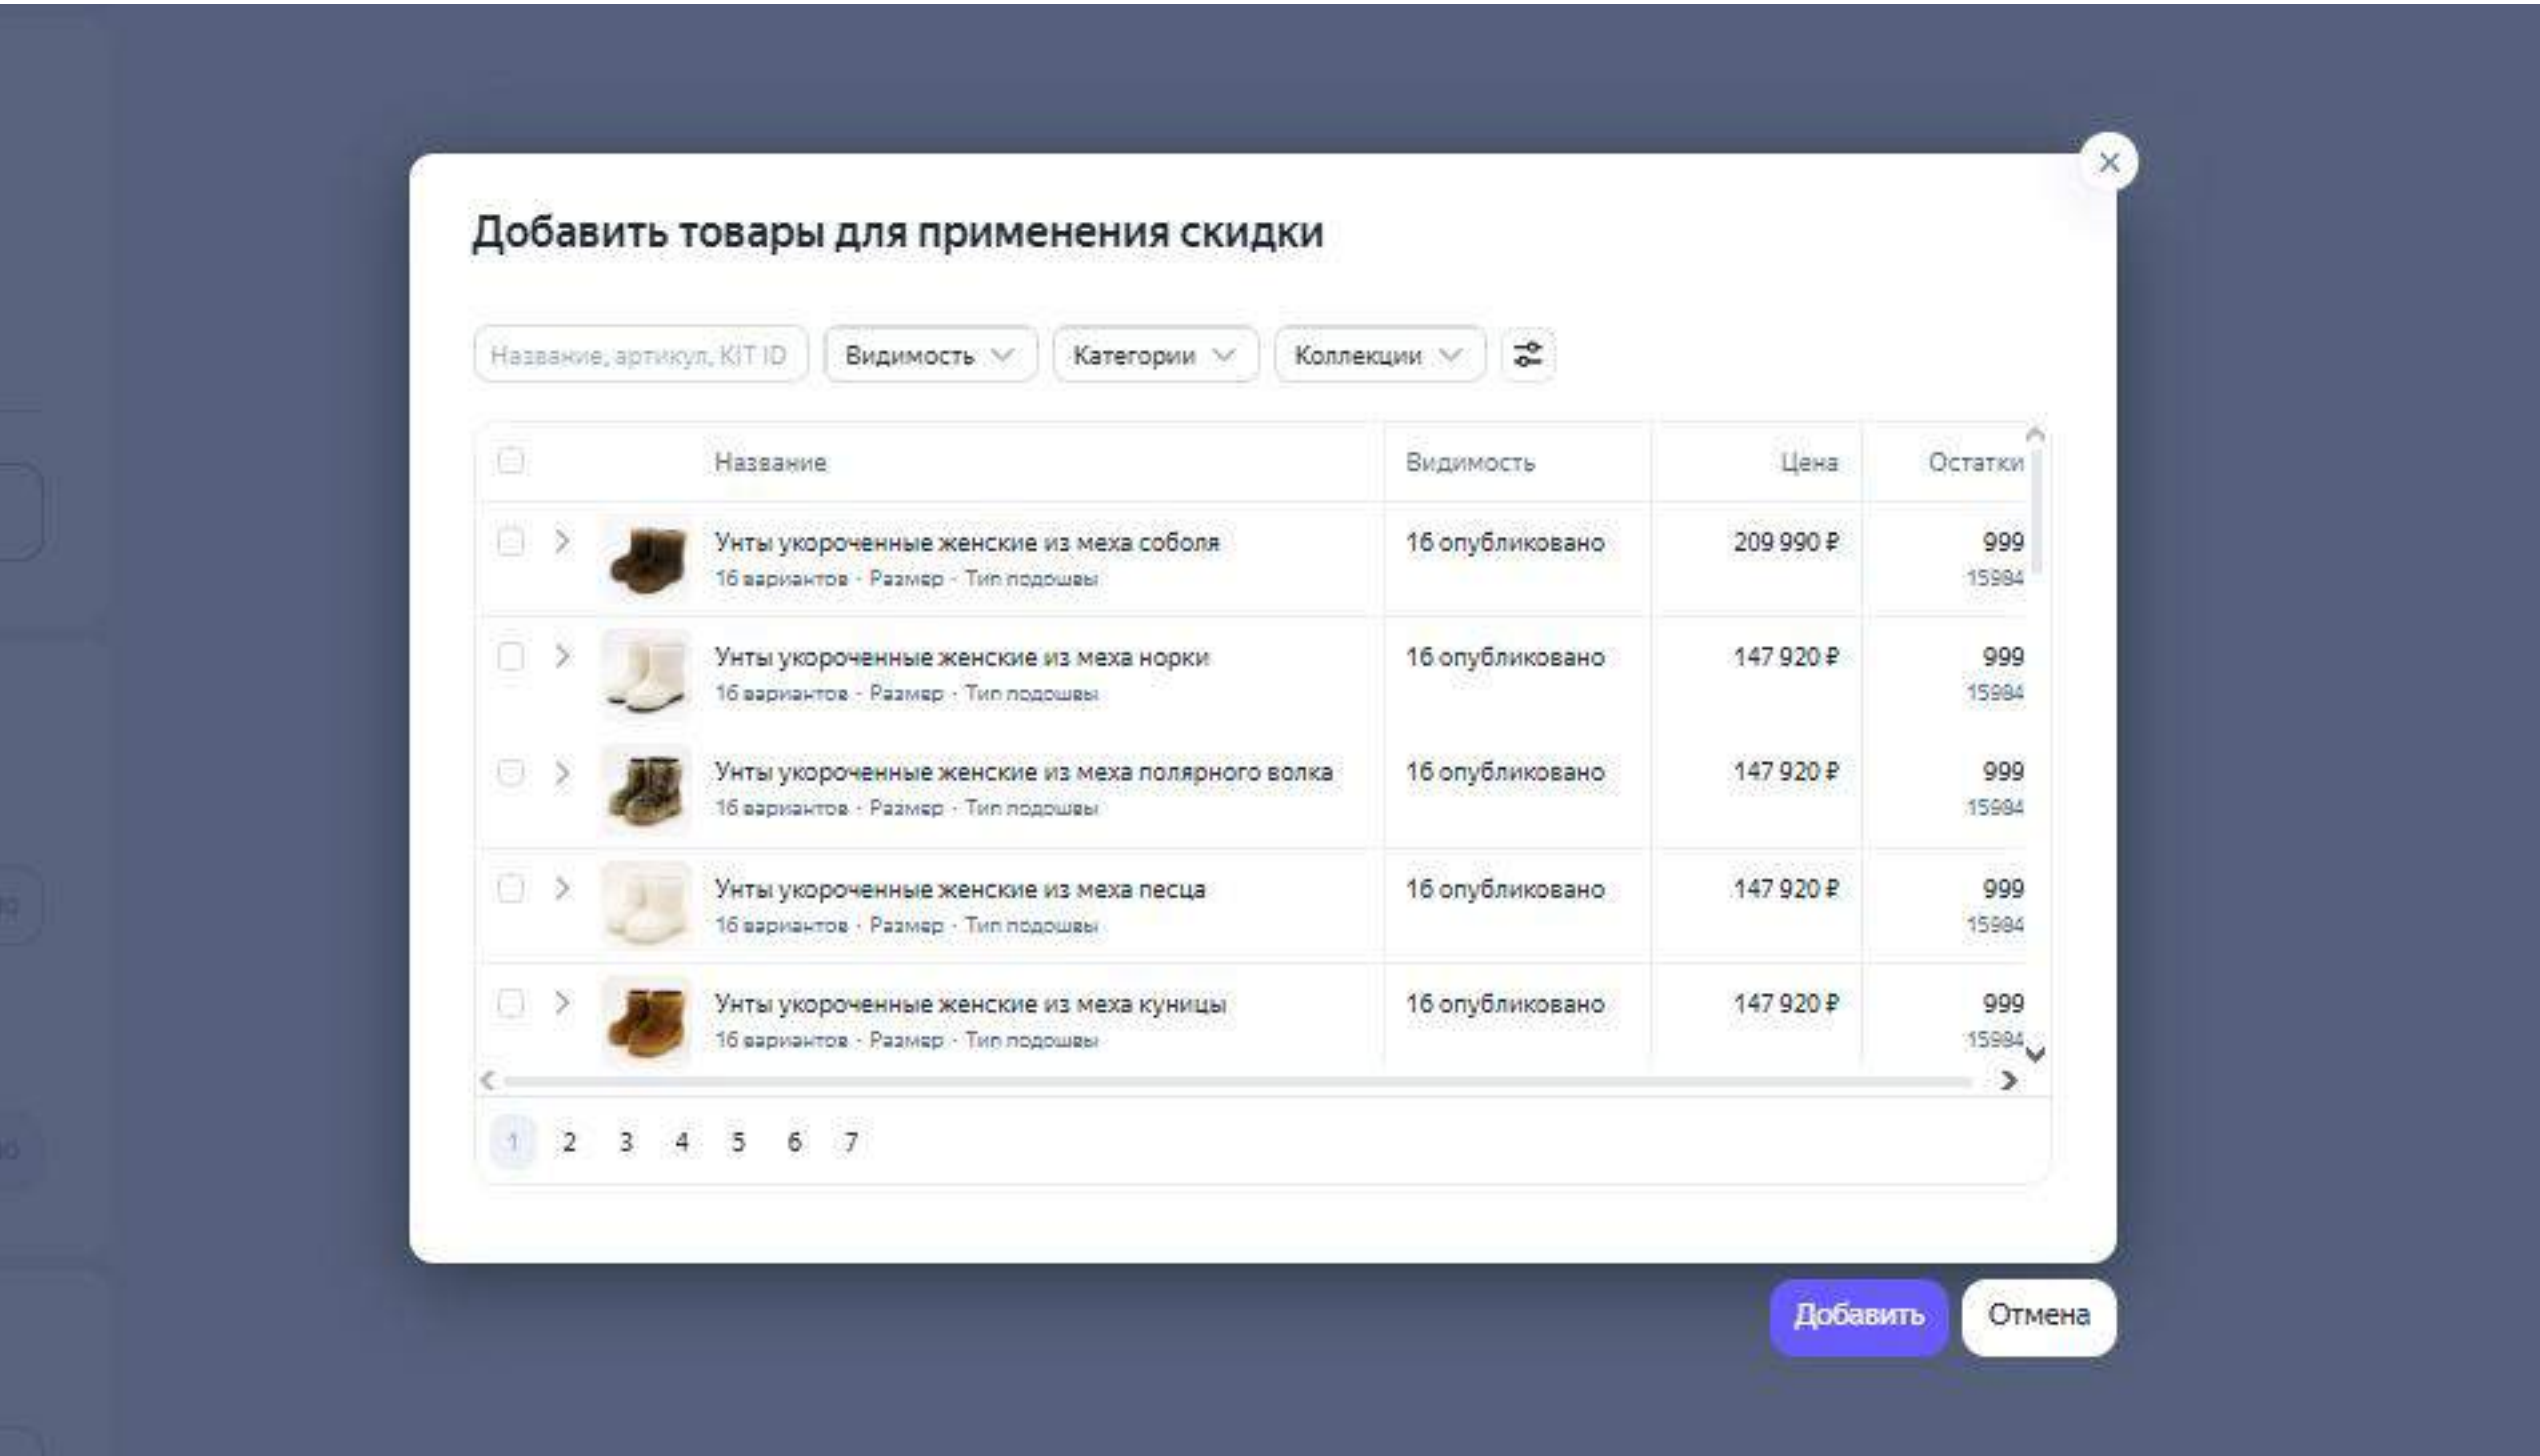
Добавить товары для применения скидки

Название, артикул, KIT ID

Видимость

Категории

Коллекции

| Название | Видимость | Цена | Остатки |
|---|---|---|---|
| Унты укороченные женские из меха соболя 16 вариантов · Размер · Тип подошвы | 16 опубликовано | 209 990 ₽ | 999 15984 |
| Унты укороченные женские из меха норки 16 вариантов · Размер · Тип подошвы | 16 опубликовано | 147 920 ₽ | 999 15984 |
| Унты укороченные женские из меха полярного волка 16 вариантов · Размер · Тип подошвы | 16 опубликовано | 147 920 ₽ | 999 15984 |
| Унты укороченные женские из меха песца 16 вариантов · Размер · Тип подошвы | 16 опубликовано | 147 920 ₽ | 999 15984 |
| Унты укороченные женские из меха куницы 16 вариантов · Размер · Тип подошвы | 16 опубликовано | 147 920 ₽ | 999 15984 |

1 2 3 4 5 6 7

Добавить

Отмена